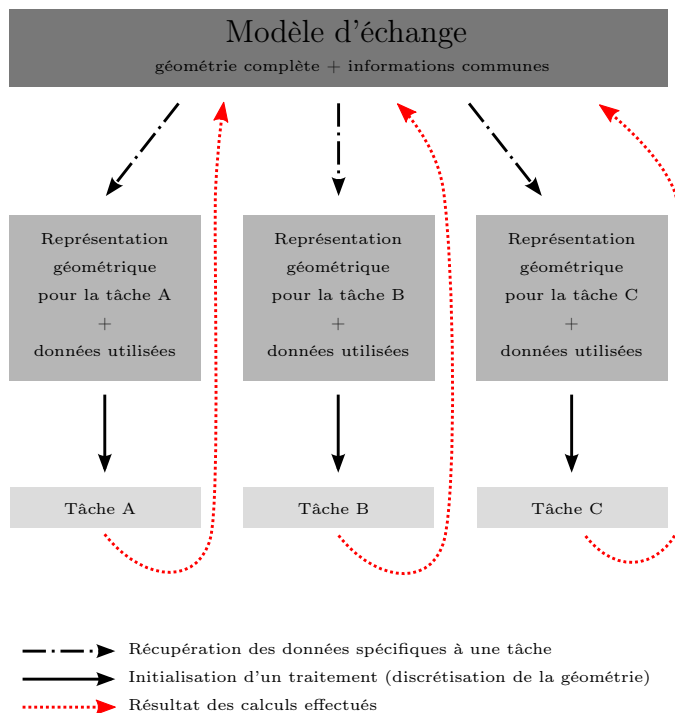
Modèle d'échange
géométrie complète + informations communes

Représentation géométrique pour la tâche A + données utilisées

Représentation géométrique pour la tâche B + données utilisées

Représentation géométrique pour la tâche C + données utilisées

Tâche A

Tâche B

Tâche C

Récupération des données spécifiques à une tâche
Initialisation d'un traitement (discrétisation de la géométrie)
Résultat des calculs effectués